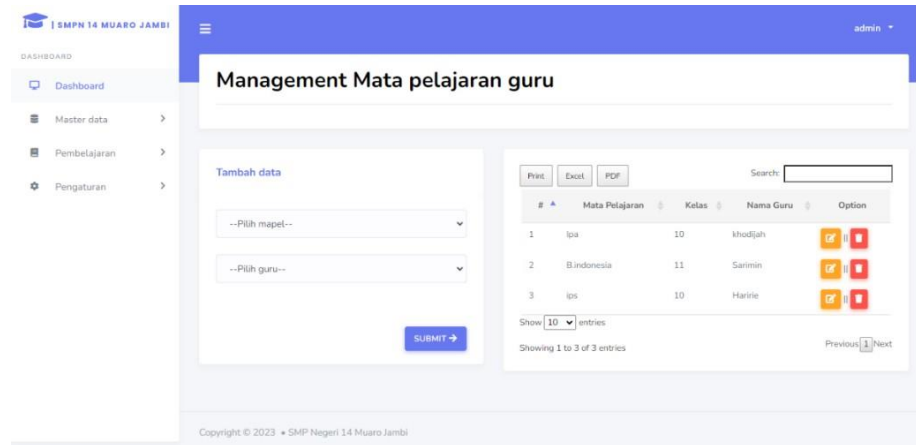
| SMPN 14 MUARO JAMBI

DASHBOARD

Dashboard

Master data

Pembelajaran

Pengaturan

admin

Management Mata pelajaran guru

Tambah data

--Pilih mapel--

--Pilih guru--

SUBMIT →

Print Excel PDF

Search:

| # | Mata Pelajaran | Kelas | Nama Guru | Option |
|---|---|---|---|---|
| 1 | Ipa | 10 | khodijah | |
| 2 | B.indonesia | 11 | Sarimin | |
| 3 | ips | 10 | Haririe | |

Show 10 entries

Showing 1 to 3 of 3 entries

Previous 1 Next

Copyright © 2023 • SMP Negeri 14 Muaro Jambi